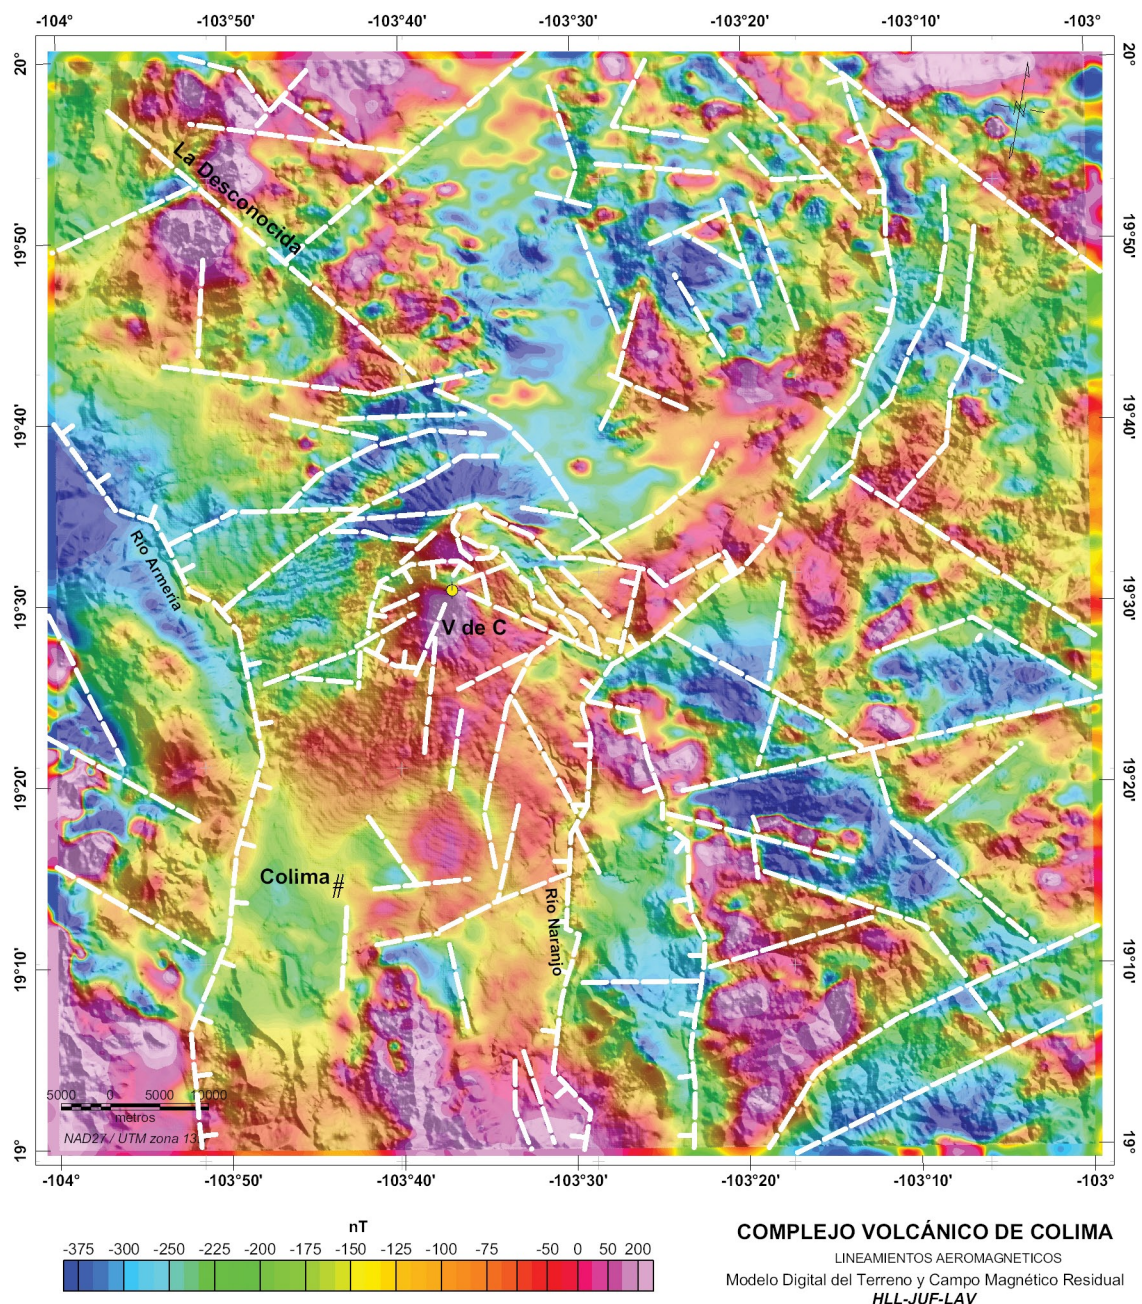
-104° -103°50' -103°40' -103°30' -103°20' -103°10' -103°

20° 19°50' 19°40' 19°30' 19°20' 19°10' 19°

N

La Desconocida

Río Armería

V de C

Colima

Río Naranjo

5000 0 5000 10000
metros
NAD27 / UTM zona 13

nT
-375 -300 -250 -225 -200 -175 -150 -125 -100 -75 -50 0 50 200

COMPLEJO VOLCÁNICO DE COLIMA
LINEAMIENTOS AEROMAGNETICOS
Modelo Digital del Terreno y Campo Magnético Residual
HLL-JUF-LAV